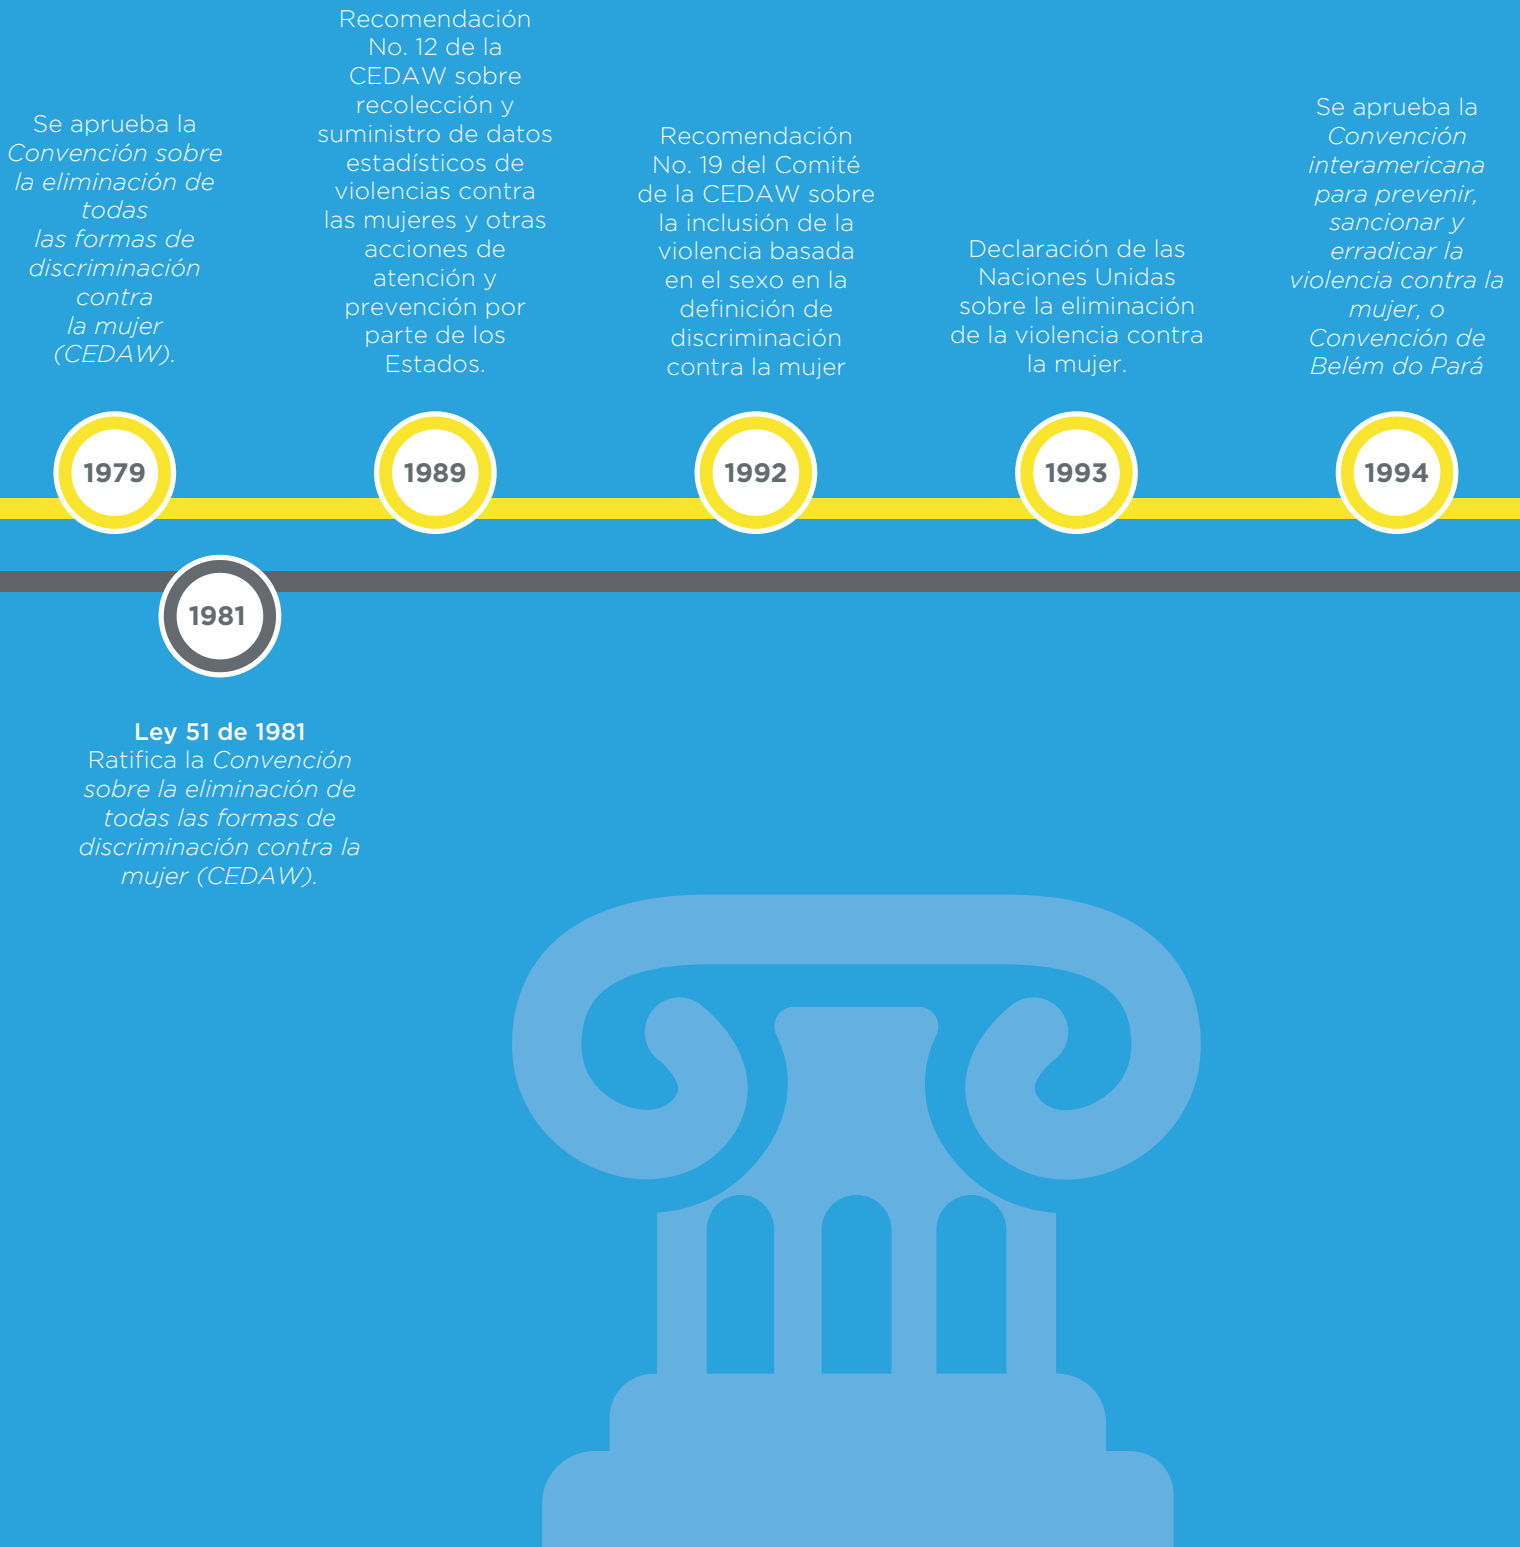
Se aprueba la *Convención sobre la eliminación de todas las formas de discriminación contra la mujer (CEDAW).*

Recomendación No. 12 de la CEDAW sobre recolección y suministro de datos estadísticos de violencias contra las mujeres y otras acciones de atención y prevención por parte de los Estados.

Recomendación No. 19 del Comité de la CEDAW sobre la inclusión de la violencia basada en el sexo en la definición de discriminación contra la mujer

Declaración de las Naciones Unidas sobre la eliminación de la violencia contra la mujer.

Se aprueba la *Convención interamericana para prevenir, sancionar y erradicar la violencia contra la mujer, o Convención de Belém do Pará*

1979

1989

1992

1993

1994

1981

**Ley 51 de 1981**
Ratifica la *Convención sobre la eliminación de todas las formas de discriminación contra la mujer (CEDAW).*